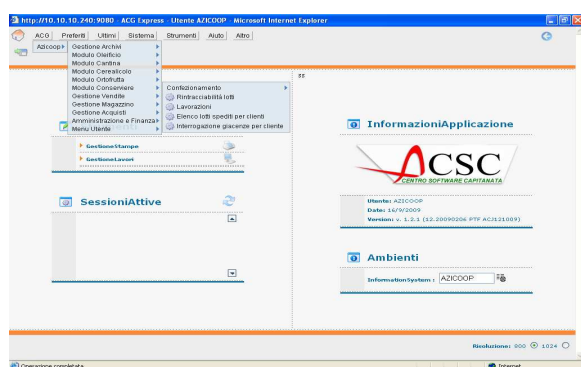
http://10.10.10.240:9080 - ACG Express - Utente AZICOOP - Microsoft Internet Explorer

ACG | Preferiti | Ultimi | Sistema | Strumenti | Aiuto | Altro

Azicoop

Gestione Archivi
Modulo Oleificio
Modulo Cantina
Modulo Cerealicolo
Modulo Ortofrutta
Modulo Conserviere
Gestione Vendite
Gestione Magazzino
Gestione Acquisti
Amministrazione e Finanza
Menu Utente

Confezionamento
Rintracciabilità lotti
Lavorazioni
Elenco lotti spediti per clienti
Interrogazione giacenze per cliente

GestioneStampe
GestioneLavori

SessioniAttive

InformazioniApplicazione

CSC
CENTRO SOFTWARE CAPITANATA

Utente: AZICOOP
Date: 16/9/2009
Version: v. 1.2.1 (12.20090206 PTF ACJ121009)

Ambienti

InformationSystem : AZICOOP

Risoluzione: 800 1024

Operazione completata

Internet